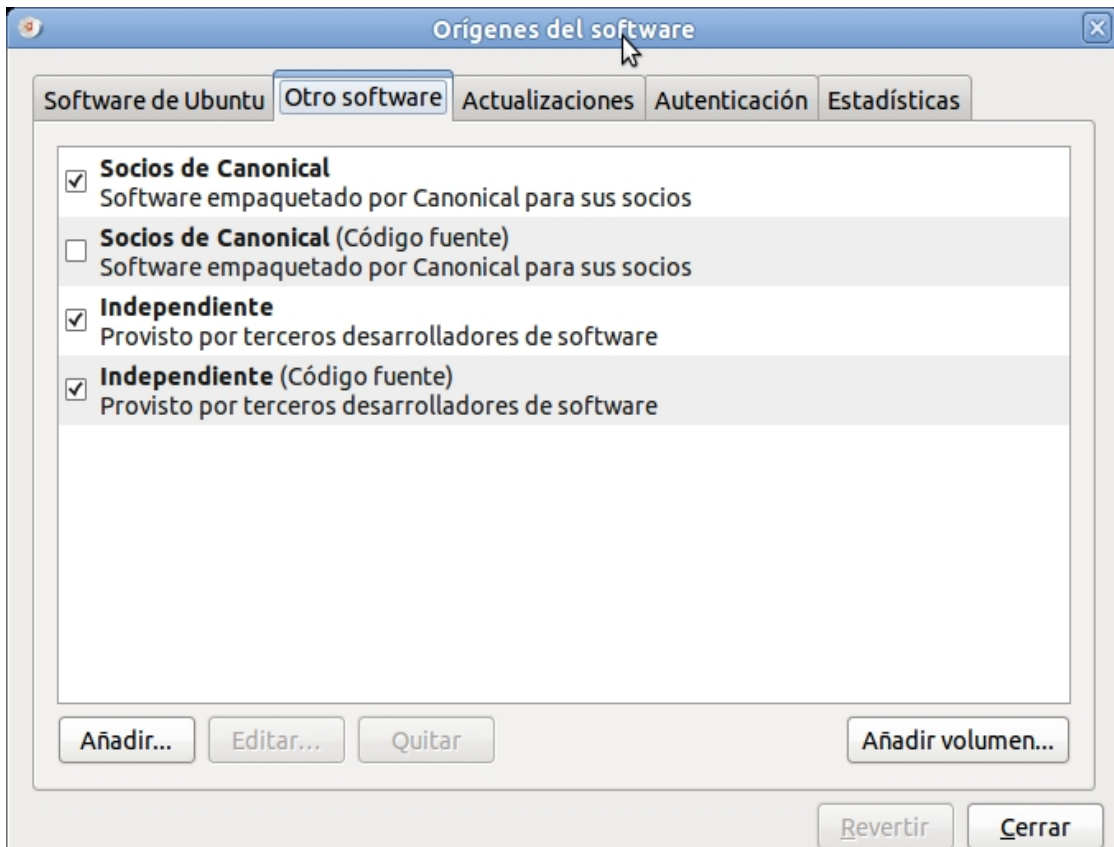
Orígenes del software

Software de Ubuntu | Otro software | Actualizaciones | Autenticación | Estadísticas

☑ **Socios de Canonical**
Software empaquetado por Canonical para sus socios

☐ **Socios de Canonical** (Código fuente)
Software empaquetado por Canonical para sus socios

☑ **Independiente**
Provisto por terceros desarrolladores de software

☑ **Independiente** (Código fuente)
Provisto por terceros desarrolladores de software

Añadir... Editar... Quitar Añadir volumen...

Revertir Cerrar